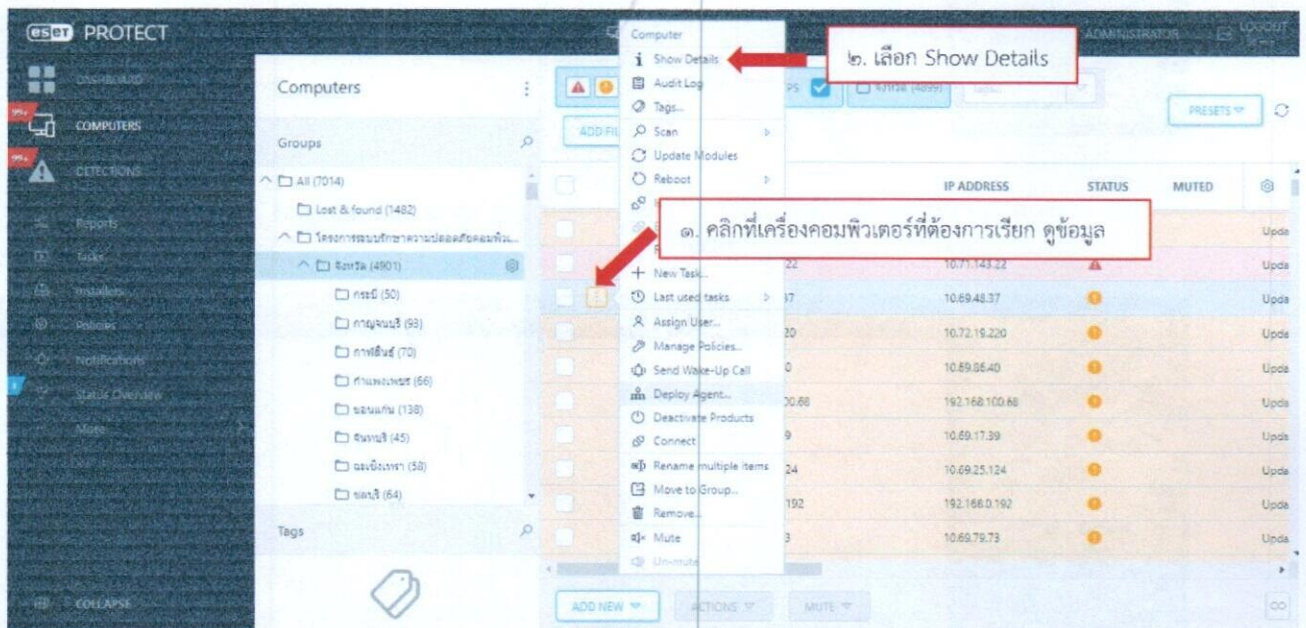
eset PROTECT

DASHBOARD
COMPUTERS
DETECTIONS
Reports
Tasks
Installers
Policies
Notifications
Status Overview
More
COLLAPSE

Computers
Groups
All (7014)
Lost & found (1482)
โครงการระบบรักษาความปลอดภัยคอมพิวเ...
จังหวัด (4901)
กระบี่ (50)
กาญจนบุรี (93)
กาฬสินธุ์ (70)
กำแพงเพชร (66)
ขอนแก่น (138)
จันทบุรี (45)
ฉะเชิงเทรา (58)
ชลบุรี (64)
Tags

Computer
Show Details
Audit Log
Tags...
Scan
Update Modules
Reboot
New Task...
Last used tasks
Assign User...
Manage Policies...
Send Wake-Up Call
Deploy Agent...
Deactivate Products
Connect
Rename multiple items
Move to Group...
Remove...
Mute
Un-mute

๒. เลือก Show Details

๑. คลิกที่เครื่องคอมพิวเตอร์ที่ต้องการเรียก ดูข้อมูล

ADMINISTRATOR
LOGOUT
PRESETS
ADD FI
IP ADDRESS
STATUS
MUTED
10.71.143.22
10.69.48.37
10.72.19.220
10.69.86.40
192.168.100.68
10.69.17.39
10.69.25.124
192.168.0.192
10.69.79.73
Upda
ADD NEW
ACTIONS
MUTE